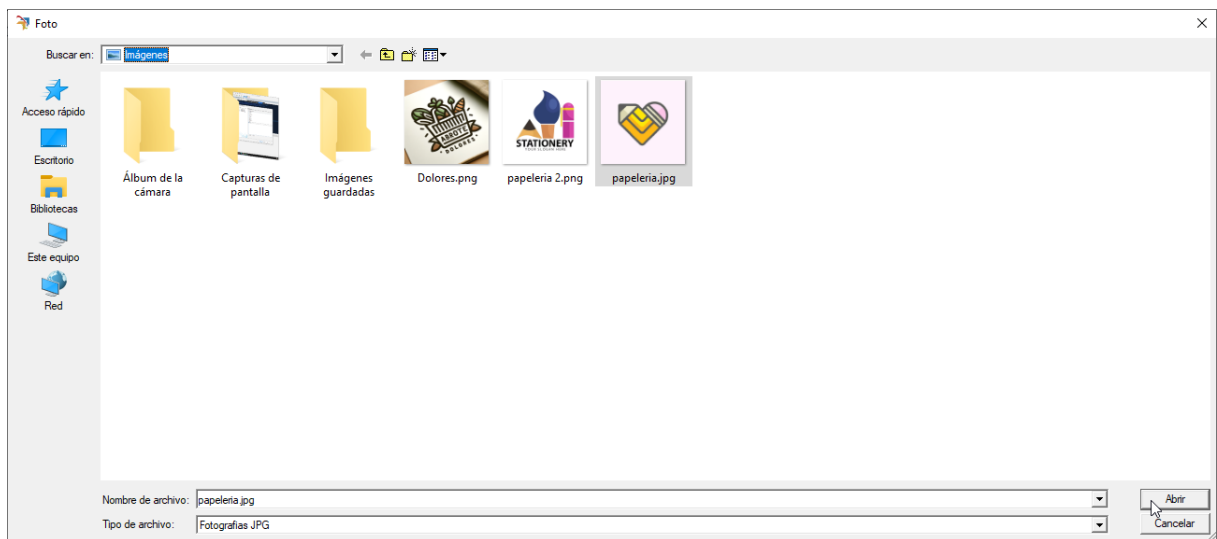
Foto

Buscar en: Imágenes

Acceso rápido
Escritorio
Bibliotecas
Este equipo
Red

Álbum de la cámara
Capturas de pantalla
Imágenes guardadas
ABROTE
DOLORES
Dolores.png
STATIONERY
papeleria 2.png
papeleria.jpg

Nombre de archivo: papeleria.jpg
Tipo de archivo: Fotografías JPG

Abrir
Cancelar